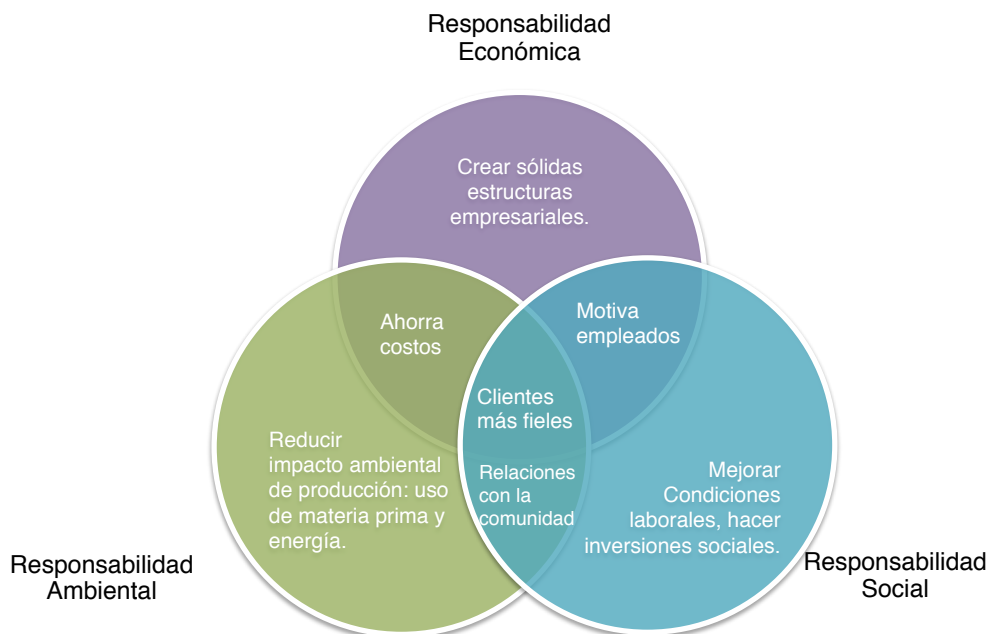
Responsabilidad Económica

Crear sólidas estructuras empresariales.

Ahorra costos

Motiva empleados

Clientes más fieles

Reducir impacto ambiental de producción: uso de materia prima y energía.

Relaciones con la comunidad

Mejorar Condiciones laborales, hacer inversiones sociales.

Responsabilidad Ambiental

Responsabilidad Social